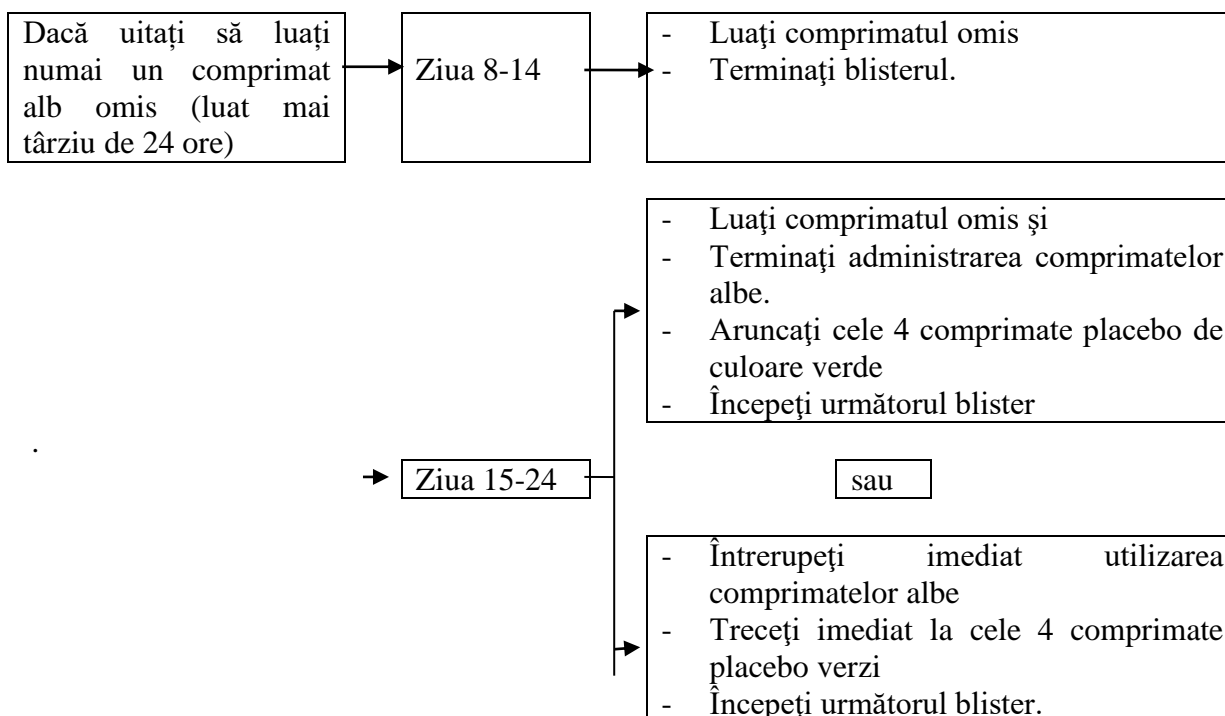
Dacă uitați să luați numai un comprimat alb omis (luat mai târziu de 24 ore)

Ziua 8-14

- Luaţi comprimatul omis
- Terminaţi blisterul.

- Luaţi comprimatul omis şi
- Terminaţi administrarea comprimatelor albe.
- Aruncaţi cele 4 comprimate placebo de culoare verde
- Începeţi următorul blister

.

Ziua 15-24

sau

- Întrerupeţi imediat utilizarea comprimatelor albe
- Treceţi imediat la cele 4 comprimate placebo verzi
- Începeţi următorul blister.